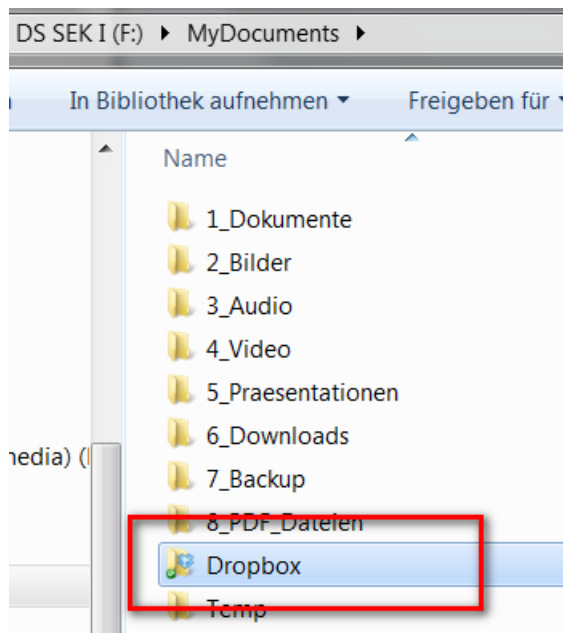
DS SEK I (F:) ▸ MyDocuments ▸

In Bibliothek aufnehmen ▾

Freigeben für ▾

Name

1_Dokumente

2_Bilder

3_Audio

4_Video

5_Praesentationen

6_Downloads

7_Backup

8_PDF_Dateien

Dropbox

Temp

nedia) ([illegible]